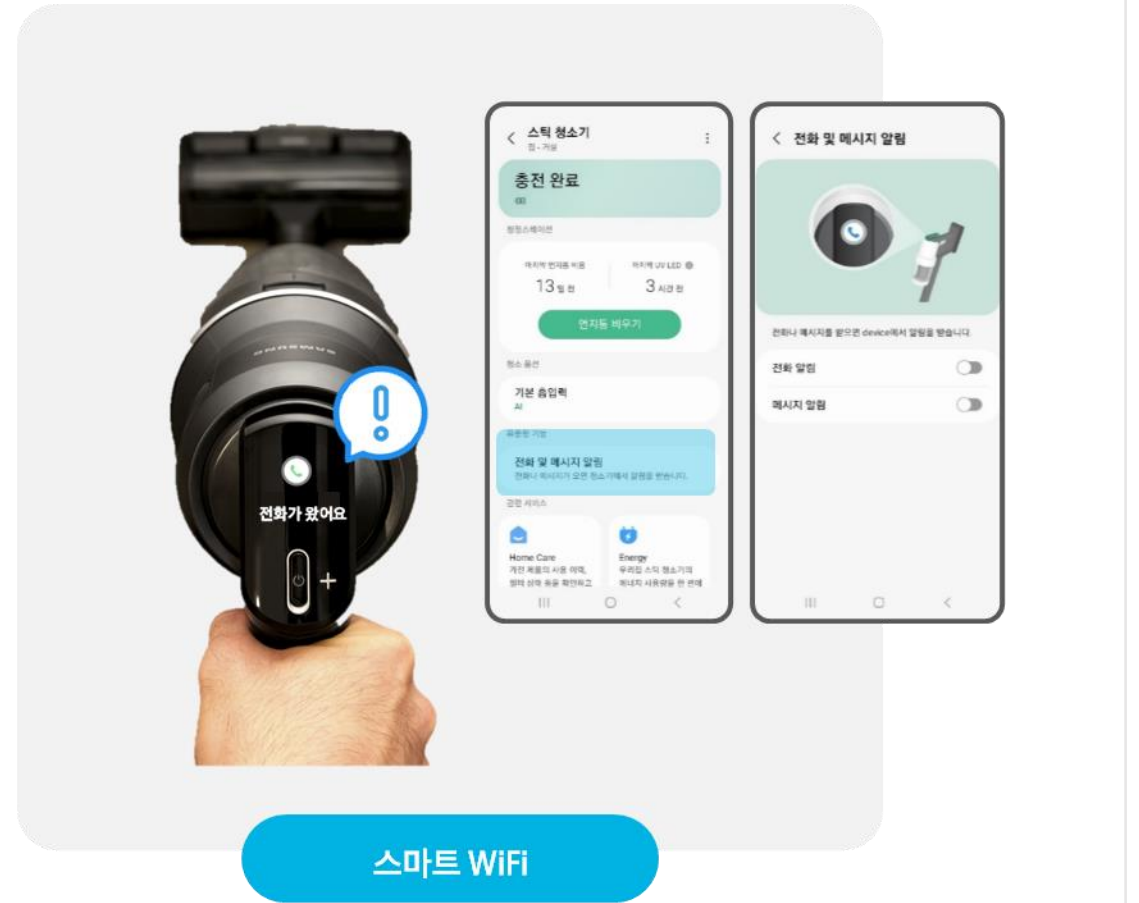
전화가 왔어요

스틱 청소기
집 - 거실

충전 완료

청정스테이션

마지막 먼지통 비움
13 일 전

마지막 UV LED
3 시간 전

먼지통 비우기

청소 옵션

기본 흡입력

유용한 기능

전화 및 메시지 알림
전화나 메시지가 오면 청소기에서 알림을 받습니다.

관련 서비스

Home Care
가전 제품의 사용 이력, 향력 상태 등을 확인하고

Energy
우리집 스틱 청소기의 에너지 사용량을 한 번에

전화 및 메시지 알림

전화나 메시지를 받으면 device에서 알림을 받습니다.

전화 알림

메시지 알림

스마트 WiFi